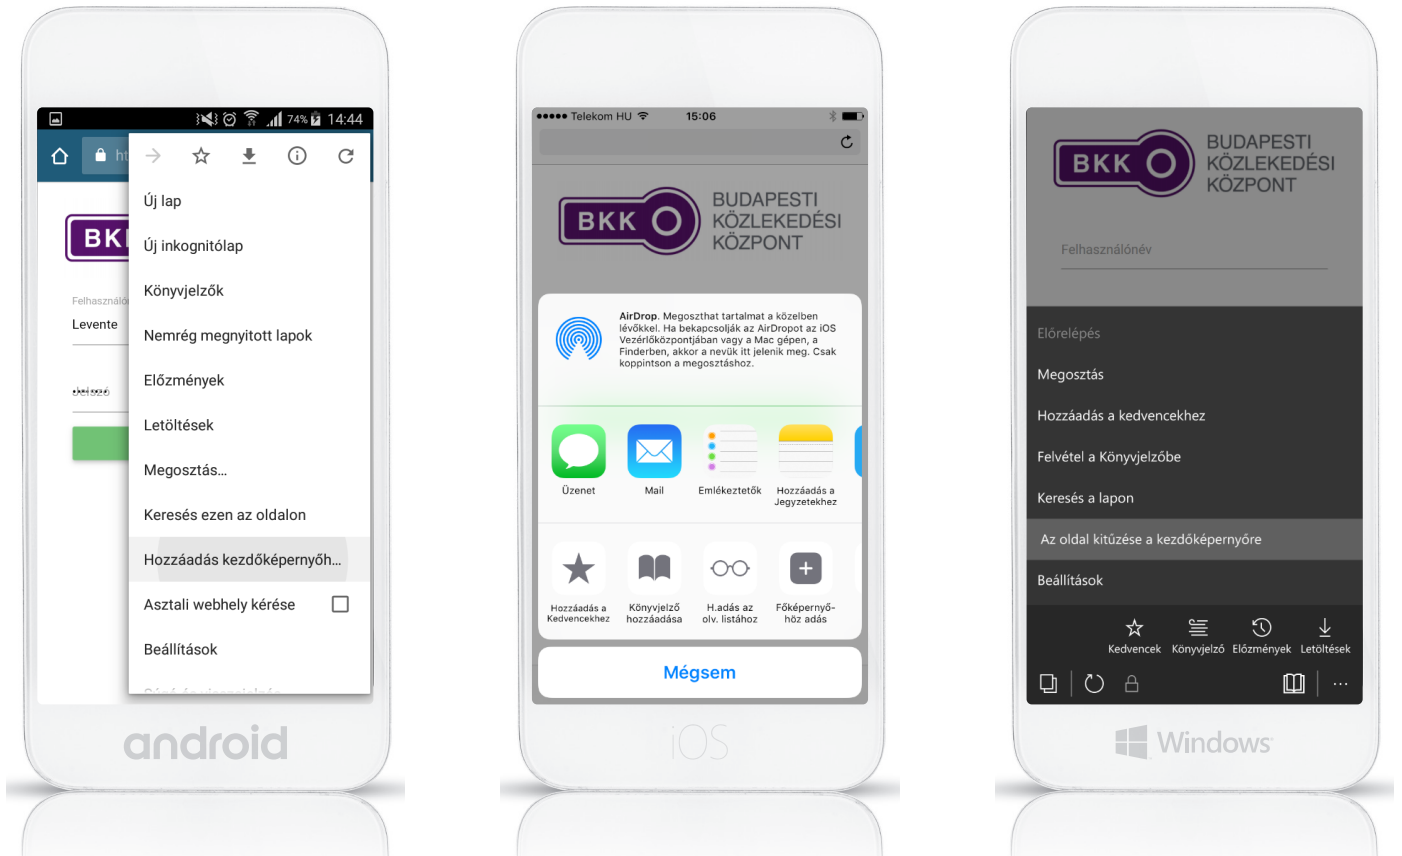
74% 14:44

ht

BKK

Felhasználó

Levente

Új lap

Új inkognitólap

Könyvjelzők

Nemrég megnyitott lapok

Előzmények

Letöltések

Megosztás...

Keresés ezen az oldalon

Hozzáadás kezdőképernyőh...

Asztali webhely kérése

Beállítások

android

●●●●● Telekom HU 15:06

BKK

BUDAPESTI KÖZLEKEDÉSI KÖZPONT

AirDrop. Megoszthat tartalmat a közelben lévőkkel. Ha bekapcsolják az AirDropot az iOS Vezérlőközpontjában vagy a Mac gépen, a Finderben, akkor a nevük itt jelenik meg. Csak koppintson a megosztáshoz.

Üzenet

Mail

Emlékeztetők

Hozzáadás a Jegyzetekhez

Hozzáadás a Kedvencekhez

Könyvjelző hozzáadása

H.adás az olv. listához

Főképernyőhöz adás

Mégsem

iOS

BKK

BUDAPESTI KÖZLEKEDÉSI KÖZPONT

Felhasználónév

Előrelépés

Megosztás

Hozzáadás a kedvencekhez

Felvétel a Könyvjelzőbe

Keresés a lapon

Az oldal kitűzése a kezdőképernyőre

Beállítások

Kedvencek

Könyvjelző

Előzmények

Letöltések

...

Windows